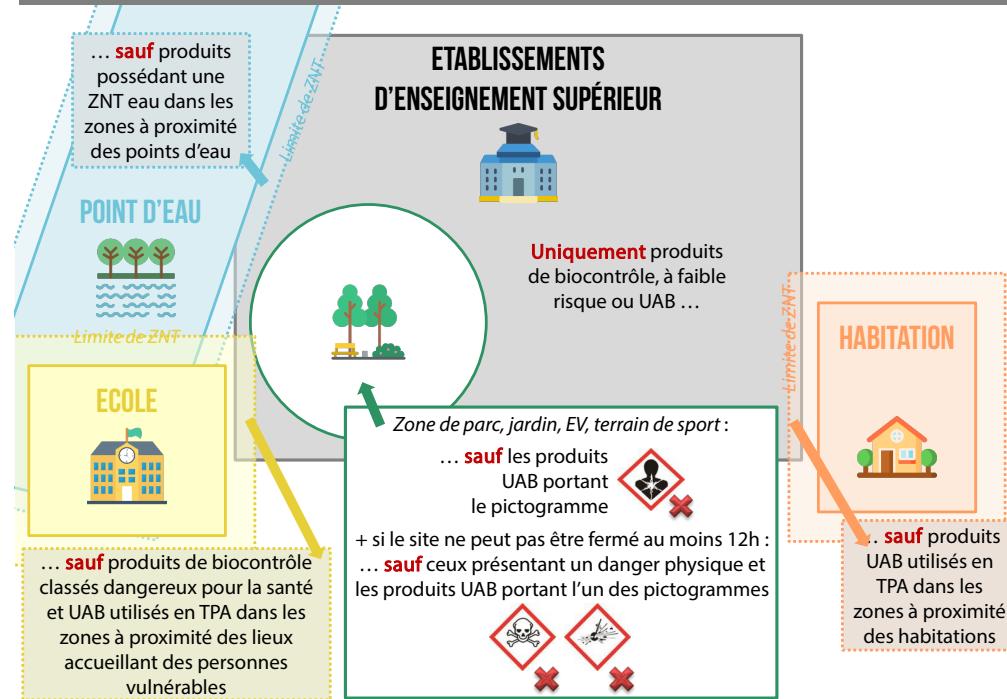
… sauf produits possédant une ZNT eau dans les zones à proximité des points d'eau

Limite de ZNT

ETABLISSEMENTS D'ENSEIGNEMENT SUPÉRIEUR

POINT D'EAU

Uniquement produits de biocontrôle, à faible risque ou UAB …

Limite de ZNT

Limite de ZNT

HABITATION

ECOLE

Zone de parc, jardin, EV, terrain de sport :

… sauf les produits UAB portant le pictogramme

+ si le site ne peut pas être fermé au moins 12h :
… sauf ceux présentant un danger physique et les produits UAB portant l'un des pictogrammes

… sauf produits de biocontrôle classés dangereux pour la santé et UAB utilisés en TPA dans les zones à proximité des lieux accueillant des personnes vulnérables

… sauf produits UAB utilisés en TPA dans les zones à proximité des habitations